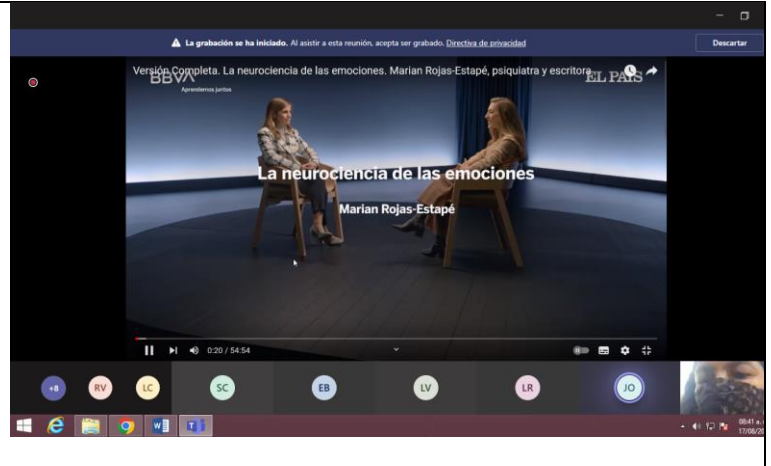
La grabación se ha iniciado. Al asistir a esta reunión, acepta ser grabado. Directiva de privacidad

Descartar

Versión Completa. La neurociencia de las emociones. Marian Rojas-Estapé, psiquiatra y escritora

BBVA
Aprendemos juntos

EL PAÍS

La neurociencia de las emociones

Marian Rojas-Estapé

0:20 / 54:54

+8 RV LC SC EB LV LR JO

08:41 a.
17/08/20